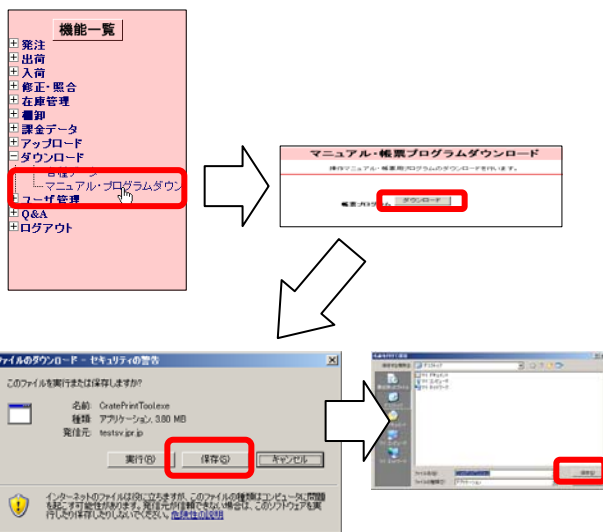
機能一覧
発注
出荷
入荷
修正・照合
在庫管理
棚卸
課金データ
アップロード
ダウンロード
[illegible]
マニュアル・プログラムダウン
ユーザ管理
Q&A
ログアウト

マニュアル・帳票プログラムダウンロード
操作マニュアル・帳票用プログラムのダウンロードを行います。
帳票プログラム ダウンロード

ファイルのダウンロード - セキュリティの警告
このファイルを実行または保存しますか?
名前: CratePrintTool.exe
種類: アプリケーション, 3.80 MB
発信元: testsv.jpr.jp
実行(R)
保存(S)
キャンセル
インターネットのファイルは役に立ちますが、このファイルの種類はコンピュータに問題を起こす可能性があります。発信元が信頼できない場合は、このソフトウェアを実行したり保存したりしないでください。危険性の説明

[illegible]
デスクトップ
保存(S)
ファイル名(N):
ファイルの種類(T): アプリケーション